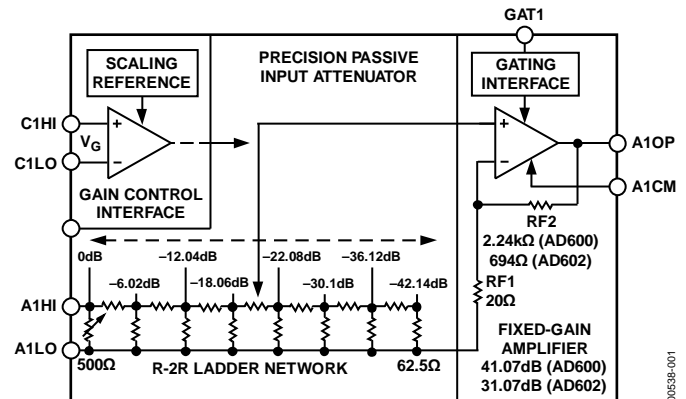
GAT1

SCALING REFERENCE

PRECISION PASSIVE INPUT ATTENUATOR

GATING INTERFACE

C1HI

C1LO

$V_G$

+

−

+

−

A1OP

A1CM

GAIN CONTROL INTERFACE

RF2
2.24kΩ (AD600)
694Ω (AD602)

0dB

−6.02dB

−12.04dB

−18.06dB

−22.08dB

−30.1dB

−36.12dB

−42.14dB

RF1
20Ω

A1HI

A1LO

500Ω

R-2R LADDER NETWORK

62.5Ω

FIXED-GAIN AMPLIFIER
41.07dB (AD600)
31.07dB (AD602)

00538-001